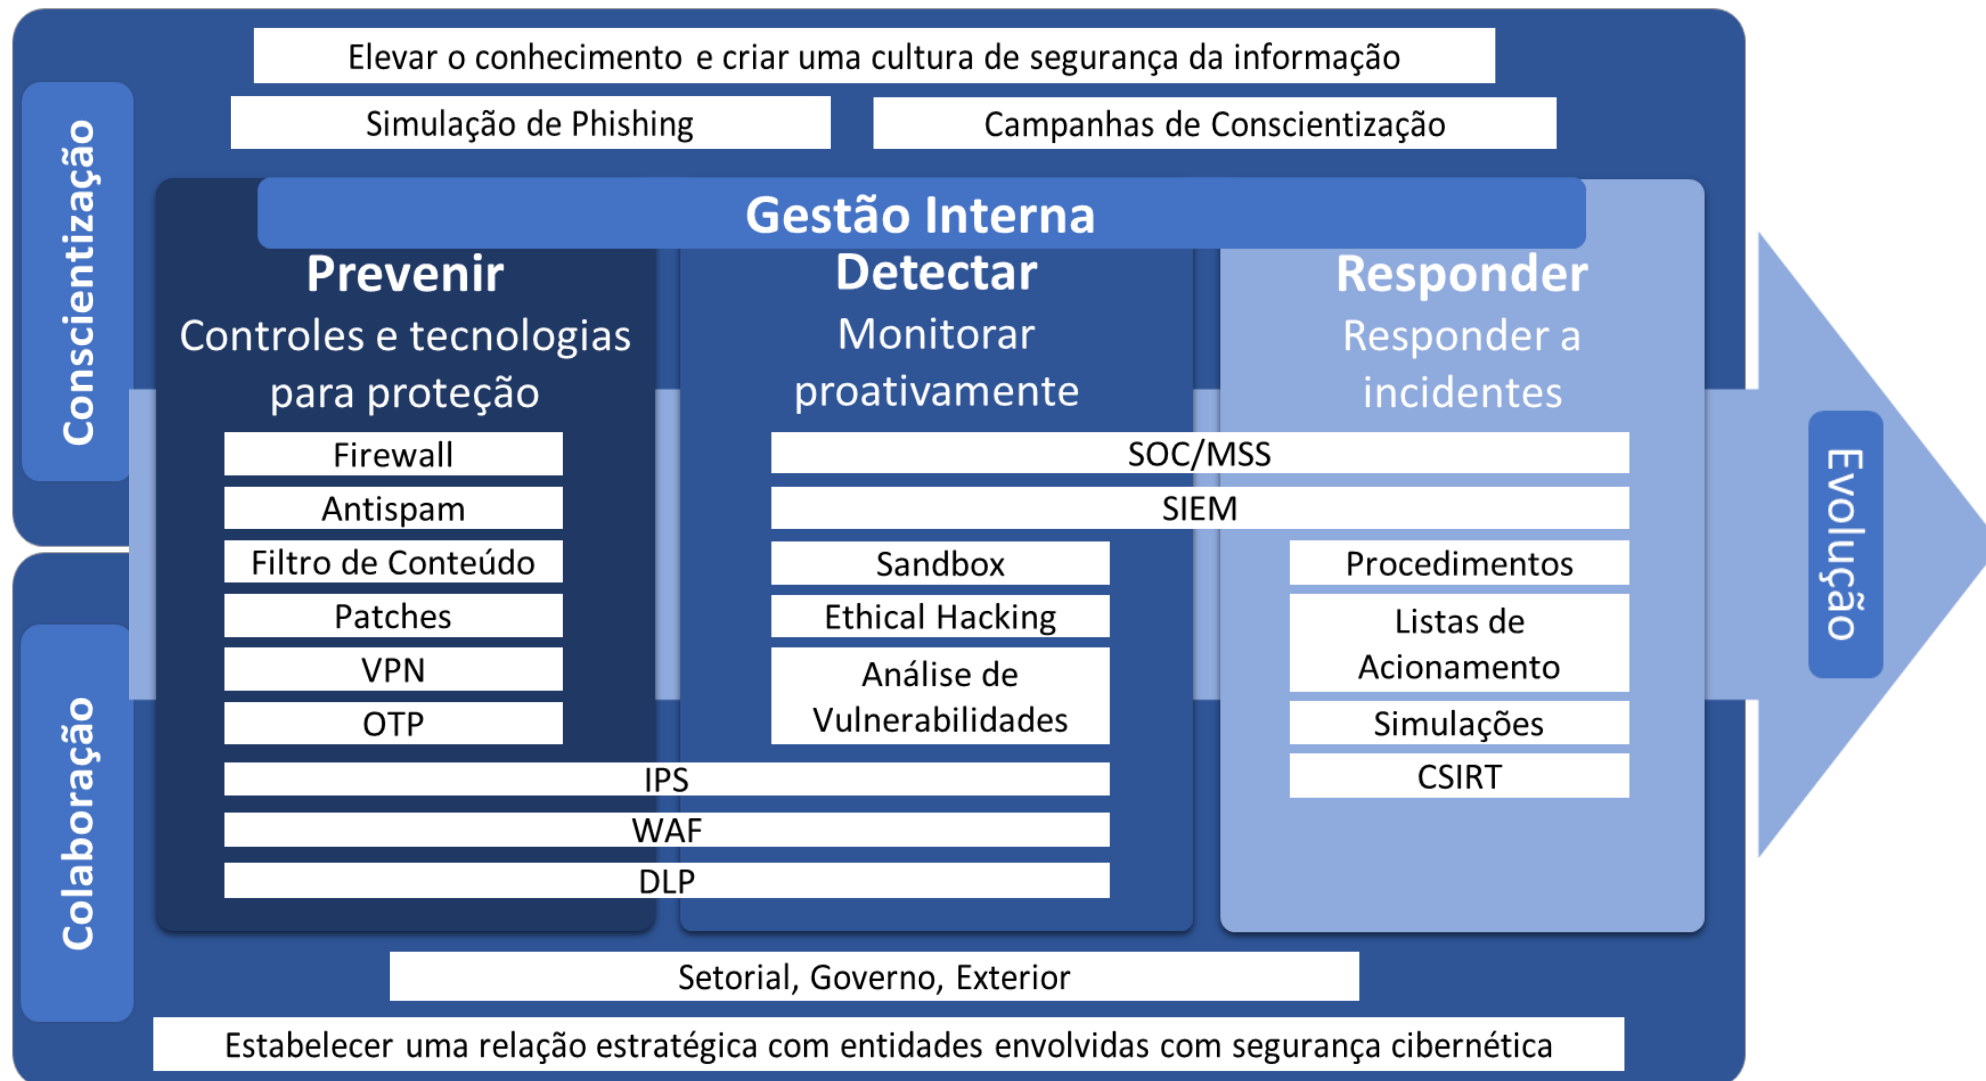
Conscientização

Elevar o conhecimento e criar uma cultura de segurança da informação

Simulação de Phishing

Campanhas de Conscientização

Gestão Interna

Prevenir
Controles e tecnologias para proteção

Firewall
Antispam
Filtro de Conteúdo
Patches
VPN
OTP

Detectar
Monitorar proativamente

Responder
Responder a incidentes

SOC/MSS
SIEM

Sandbox
Ethical Hacking
Análise de Vulnerabilidades

Procedimentos
Listas de Acionamento
Simulações
CSIRT

IPS
WAF
DLP

Evolução

Colaboração

Setorial, Governo, Exterior

Estabelecer uma relação estratégica com entidades envolvidas com segurança cibernética